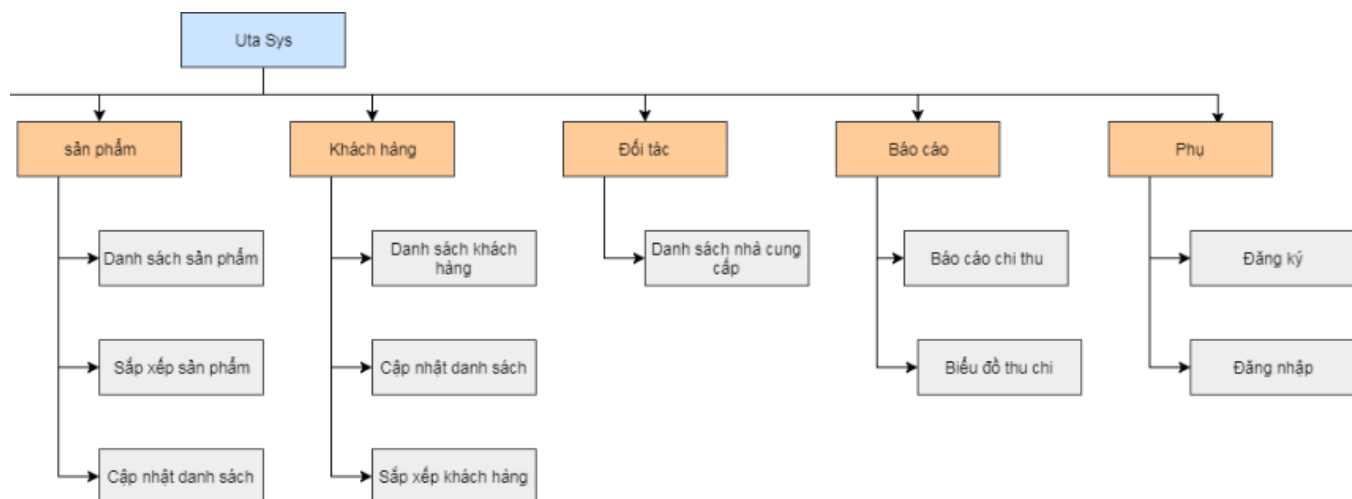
Uta Sys

sản phẩm

Danh sách sản phẩm

Sắp xếp sản phẩm

Cập nhật danh sách

Khách hàng

Danh sách khách hàng

Cập nhật danh sách

Sắp xếp khách hàng

Đối tác

Danh sách nhà cung cấp

Báo cáo

Báo cáo chi thu

Biểu đồ thu chi

Phụ

Đăng ký

Đăng nhập